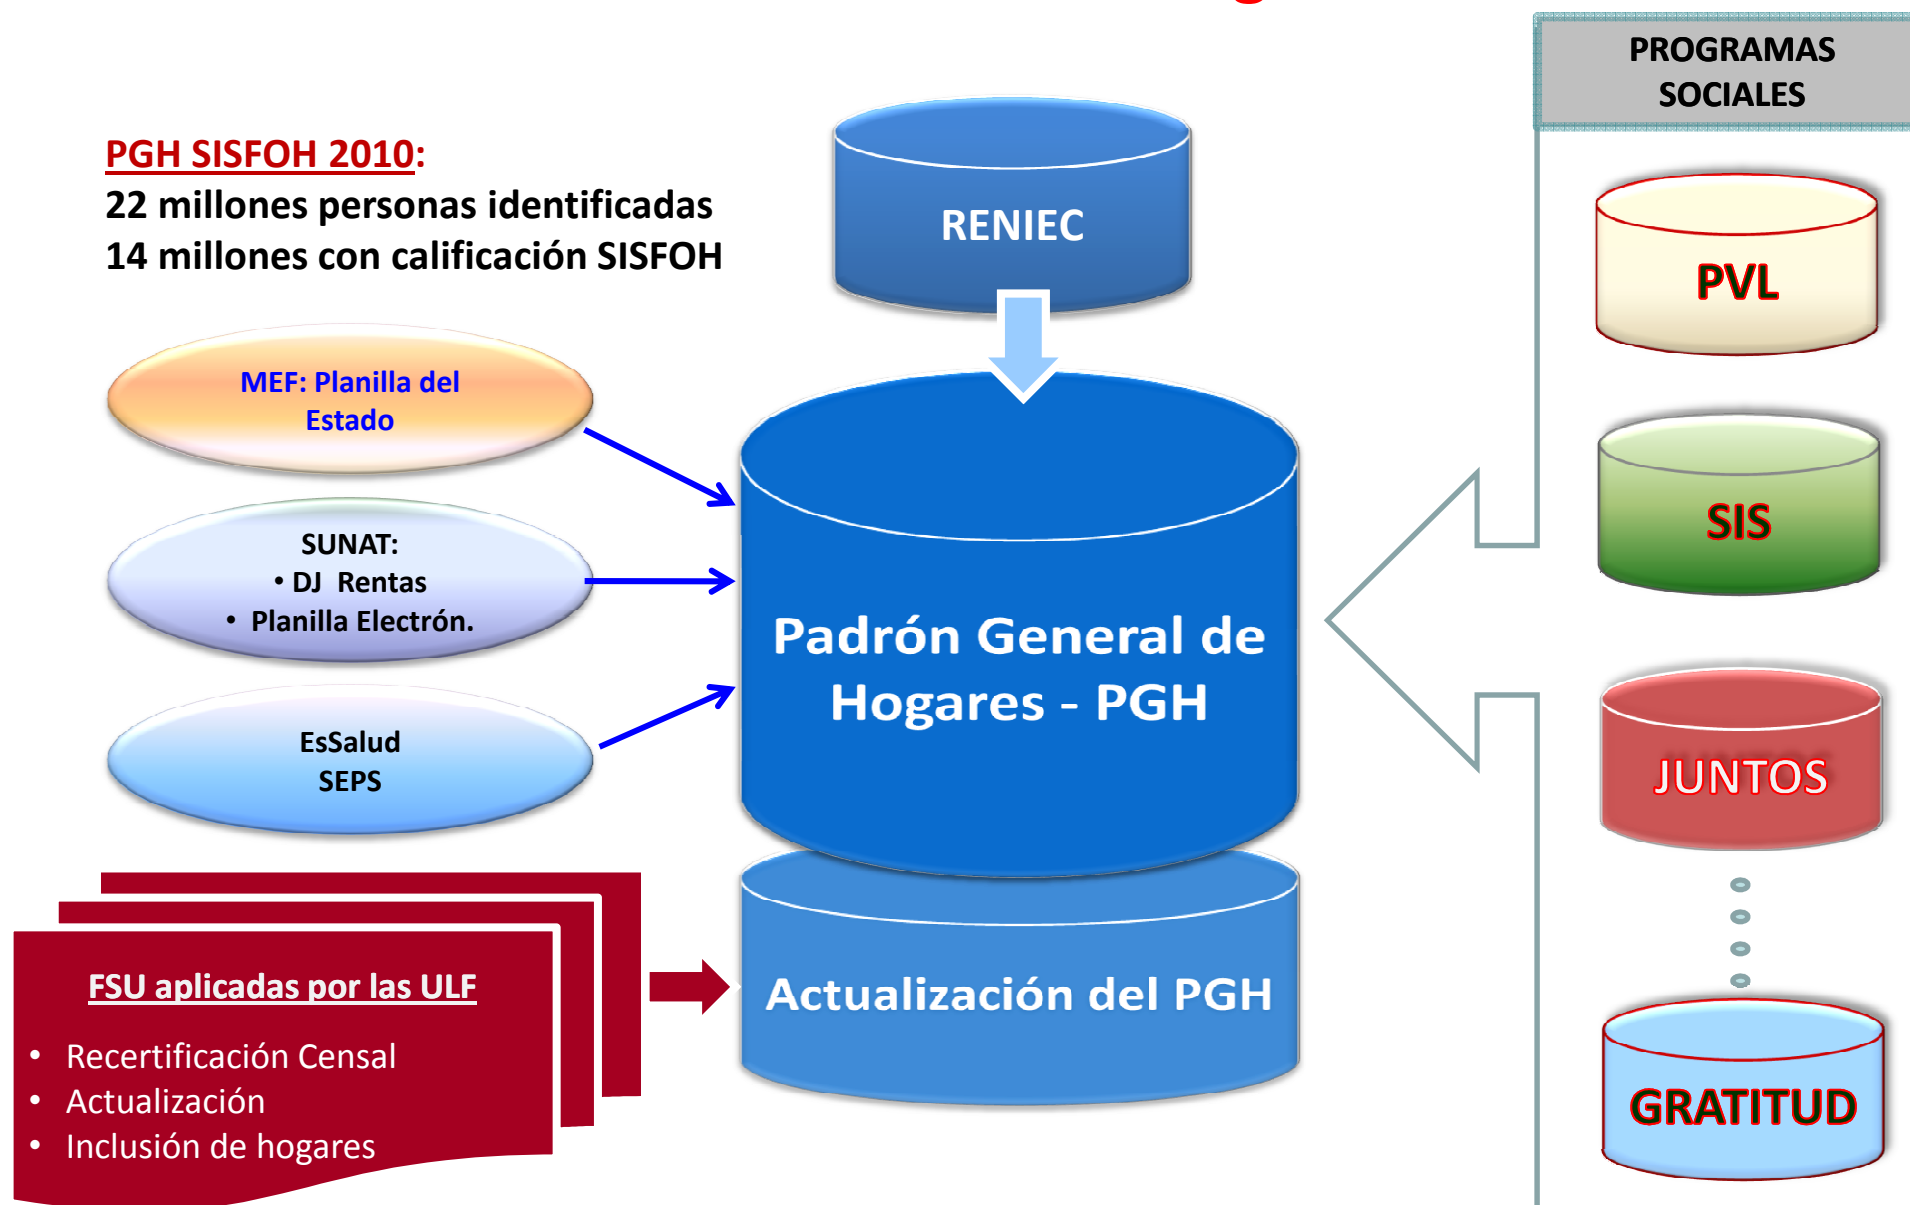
PGH SISFOH 2010:
22 millones personas identificadas
14 millones con calificación SISFOH

RENIEC

PROGRAMAS SOCIALES

MEF: Planilla del Estado

SUNAT:
• DJ Rentas
• Planilla Electrón.

EsSalud
SEPS

Padrón General de Hogares - PGH

PVL

SIS

JUNTOS

GRATITUD

FSU aplicadas por las ULF
• Recertificación Censal
• Actualización
• Inclusión de hogares

Actualización del PGH